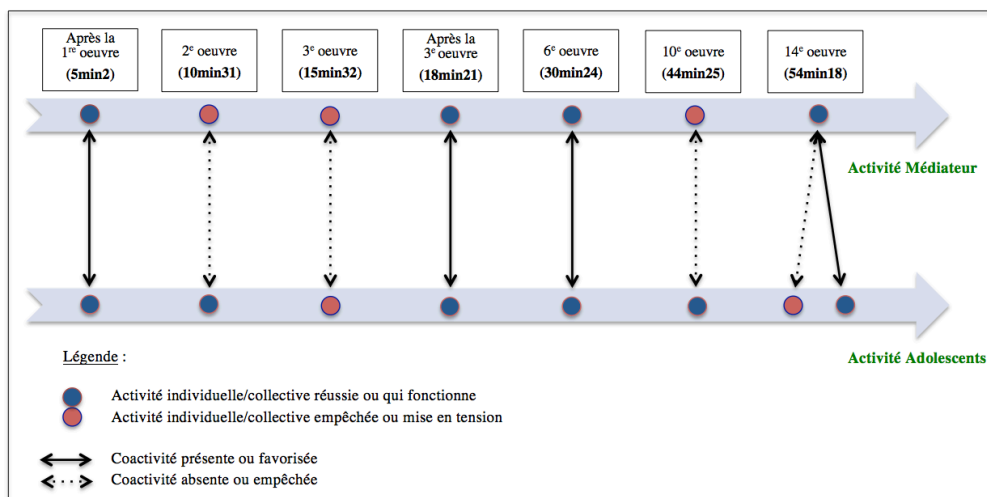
Après la $1^{re}$ oeuvre
(5min2)

$2^{e}$ oeuvre
(10min31)

$3^{e}$ oeuvre
(15min32)

Après la $3^{e}$ oeuvre
(18min21)

$6^{e}$ oeuvre
(30min24)

$10^{e}$ oeuvre
(44min25)

$14^{e}$ oeuvre
(54min18)

Activité Médiateur

Activité Adolescents

Légende :

Activité individuelle/collective réussie ou qui fonctionne
Activité individuelle/collective empêchée ou mise en tension

Coactivité présente ou favorisée
Coactivité absente ou empêchée